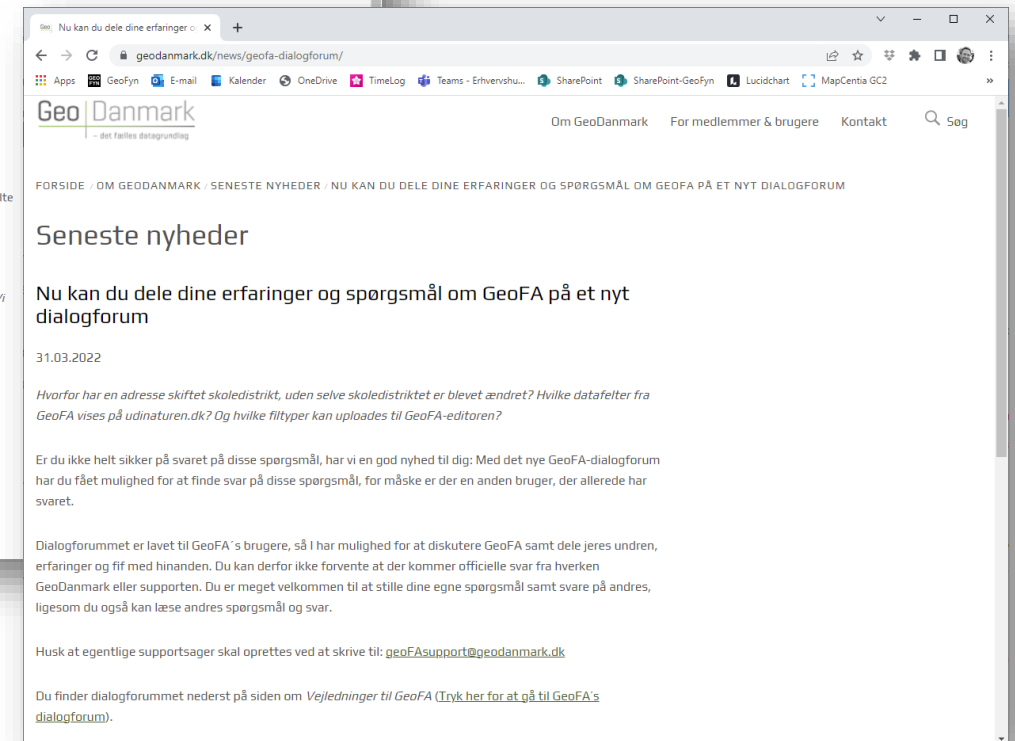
Nu kan du dele dine erfaringer o ×
+

geodanmark.dk/news/geofa-dialogforum/

Apps GeoFyn E-mail Kalender OneDrive TimeLog Teams - Erhvervshu... SharePoint SharePoint-GeoFyn Lucidchart MapCentia GC2 »

lte

Vi

Geo Danmark
– det fælles datagrundlag

Om GeoDanmark For medlemmer & brugere Kontakt Søg

FORSIDE / OM GEODANMARK / SENESTE NYHEDER / NU KAN DU DELE DINE ERFARINGER OG SPØRGSMÅL OM GEOFA PÅ ET NYT DIALOGFORUM

Seneste nyheder

Nu kan du dele dine erfaringer og spørgsmål om GeoFA på et nyt dialogforum

31.03.2022

Hvorfor har en adresse skiftet skoledistrikt, uden selve skoledistriktet er blevet ændret? Hvilke datafelter fra GeoFA vises på udinaturen.dk? Og hvilke filtyper kan uploades til GeoFA-editoren?

Er du ikke helt sikker på svaret på disse spørgsmål, har vi en god nyhed til dig: Med det nye GeoFA-dialogforum har du fået mulighed for at finde svar på disse spørgsmål, for måske er der en anden bruger, der allerede har svaret.

Dialogforummet er lavet til GeoFA´s brugere, så I har mulighed for at diskutere GeoFA samt dele jeres undren, erfaringer og fif med hinanden. Du kan derfor ikke forvente at der kommer officielle svar fra hverken GeoDanmark eller supporten. Du er meget velkommen til at stille dine egne spørgsmål samt svare på andres, ligesom du også kan læse andres spørgsmål og svar.

Husk at egentlige supportsager skal oprettes ved at skrive til: geoFAsupport@geodanmark.dk

Du finder dialogforummet nederst på siden om Vejledninger til GeoFA (Tryk her for at gå til GeoFA´s dialogforum).